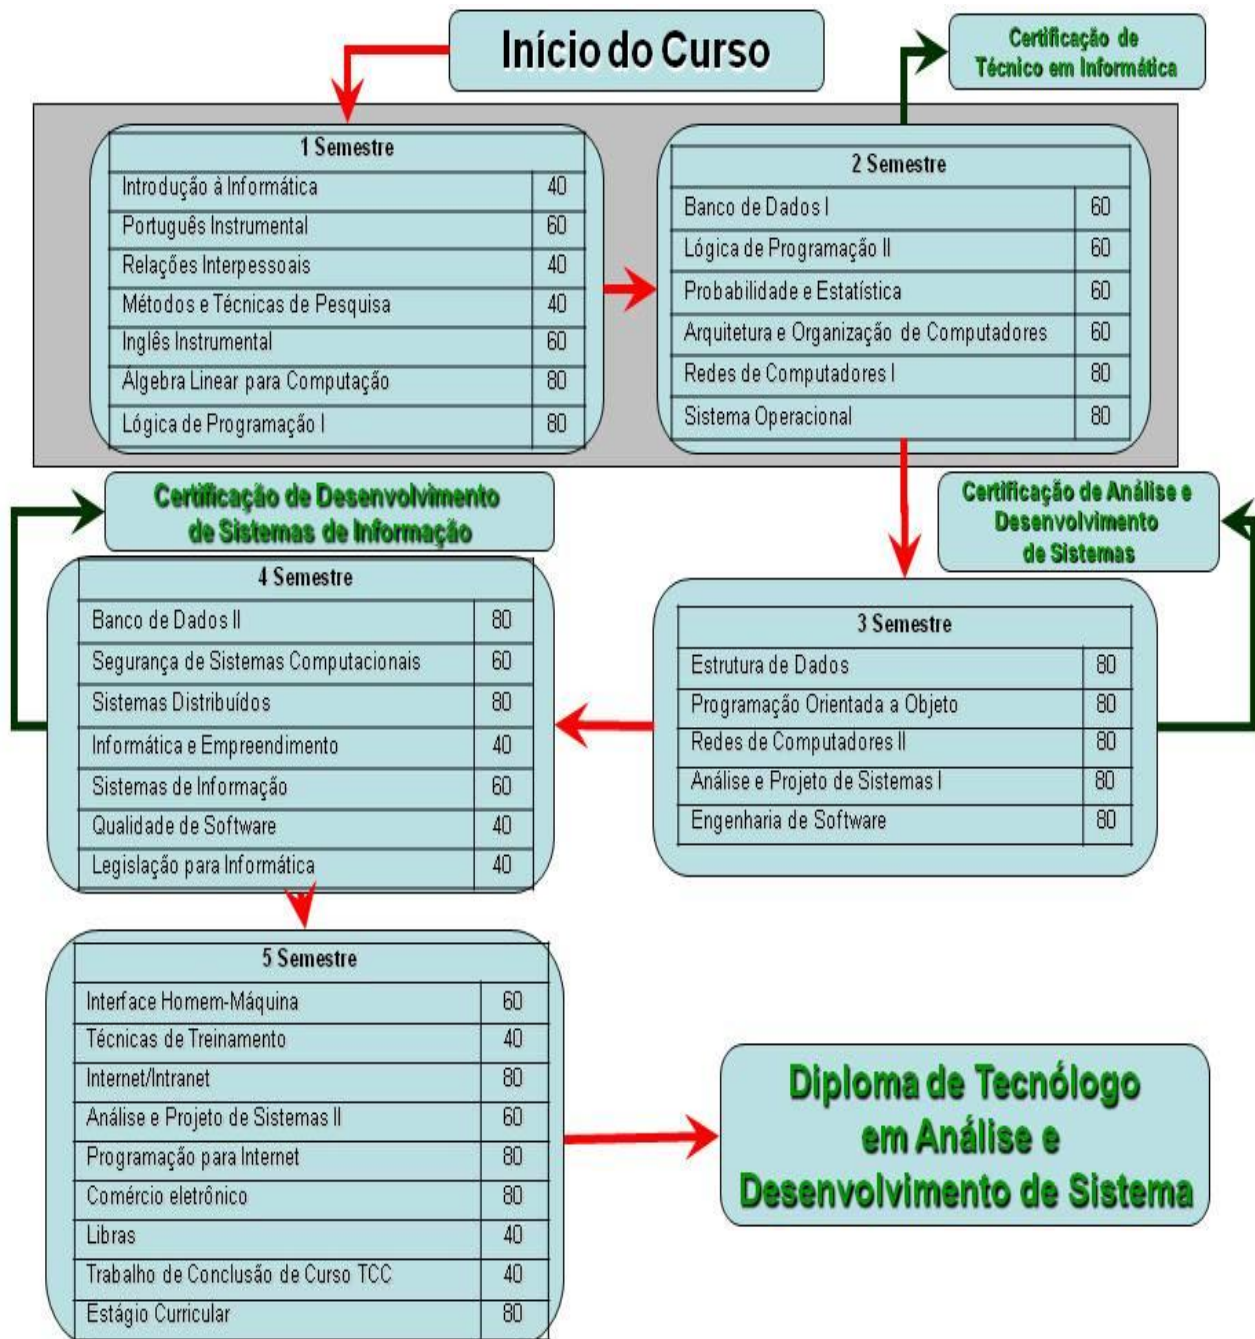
Início do Curso

Certificação de Técnico em Informática

| 1 Semestre | |
|---|---|
| Introdução à Informática | 40 |
| Português Instrumental | 60 |
| Relações Interpessoais | 40 |
| Métodos e Técnicas de Pesquisa | 40 |
| Inglês Instrumental | 60 |
| Álgebra Linear para Computação | 80 |
| Lógica de Programação I | 80 |

| 2 Semestre | |
|---|---|
| Banco de Dados I | 60 |
| Lógica de Programação II | 60 |
| Probabilidade e Estatística | 60 |
| Arquitetura e Organização de Computadores | 60 |
| Redes de Computadores I | 80 |
| Sistema Operacional | 80 |

Certificação de Desenvolvimento de Sistemas de Informação

Certificação de Análise e Desenvolvimento de Sistemas

| 4 Semestre | |
|---|---|
| Banco de Dados II | 80 |
| Segurança de Sistemas Computacionais | 60 |
| Sistemas Distribuídos | 80 |
| Informática e Empreendimento | 40 |
| Sistemas de Informação | 60 |
| Qualidade de Software | 40 |
| Legislação para Informática | 40 |

| 3 Semestre | |
|---|---|
| Estrutura de Dados | 80 |
| Programação Orientada a Objeto | 80 |
| Redes de Computadores II | 80 |
| Análise e Projeto de Sistemas I | 80 |
| Engenharia de Software | 80 |

| 5 Semestre | |
|---|---|
| Interface Homem-Máquina | 60 |
| Técnicas de Treinamento | 40 |
| Internet/Intranet | 80 |
| Análise e Projeto de Sistemas II | 60 |
| Programação para Internet | 80 |
| Comércio eletrônico | 80 |
| Libras | 40 |
| Trabalho de Conclusão de Curso TCC | 40 |
| Estágio Curricular | 80 |

Diploma de Tecnólogo em Análise e Desenvolvimento de Sistema